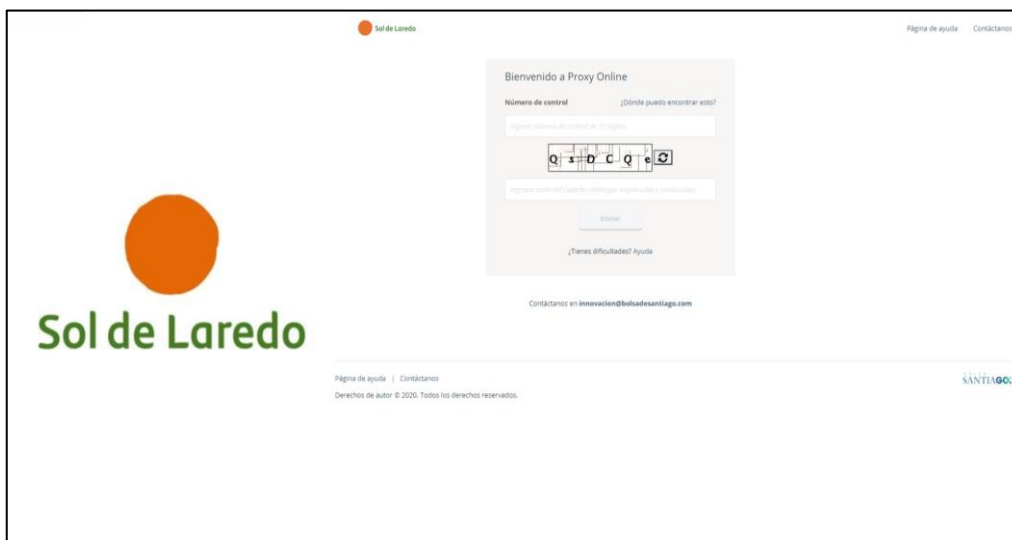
Sol de Laredo

Página de ayuda Contáctanos

Bienvenido a Proxy Online

Número de control

¿Dónde puedo encontrar esto?

Ingrese número de control de 12 dígitos

Q s D C Q e

Ingrese texto del Captcha (distingue mayúsculas y minúsculas)

Enviar

¿Tienes dificultades? Ayuda

Contáctanos en innovacion@bolsadesantiago.com

Sol de Laredo

Página de ayuda | Contáctanos

Derechos de autor © 2020. Todos los derechos reservados.

SANTIAGO